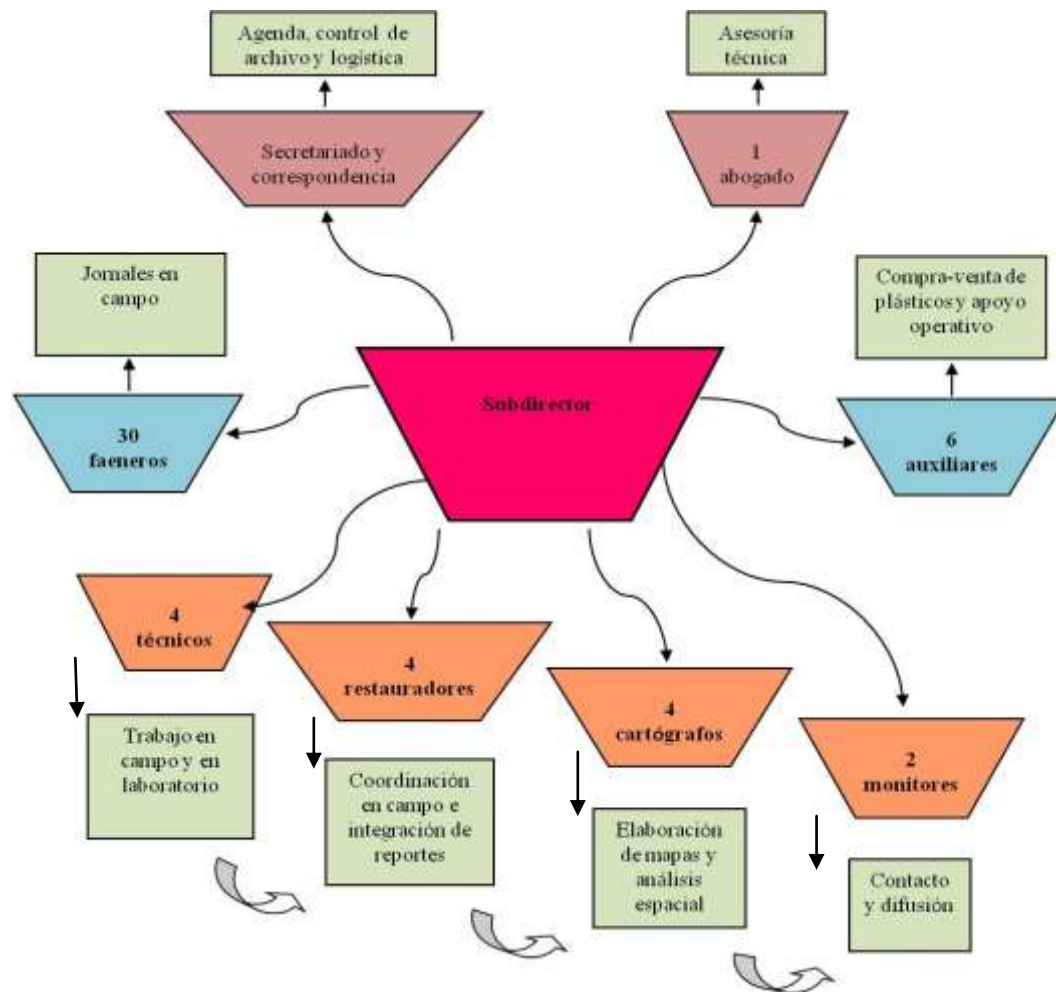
Agenda, control de archivo y logistica

Asesoría técnica

Secretariado y correspondencia

1 abogado

Jornales en campo

Compra-venta de plásticos y apoyo operativo

Subdirector

30 faeneros

6 auxiliares

4 técnicos

4 restauradores

4 cartógrafos

2 monitores

Trabajo en campo y en laboratorio

Coordinación en campo e integración de reportes

Elaboración de mapas y análisis espacial

Contacto y difusión